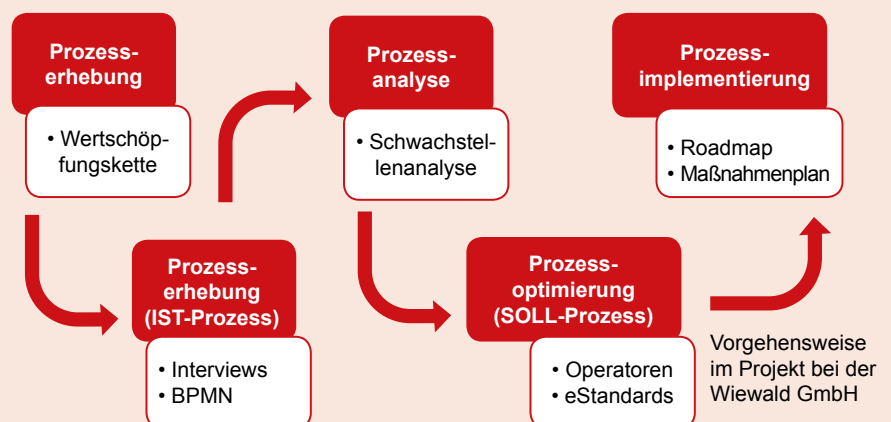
Prozesserhebung

• Wertschöpfungskette

Prozesserhebung (IST-Prozess)

• Interviews
• BPMN

Prozessanalyse

• Schwachstellenanalyse

Prozessoptimierung (SOLL-Prozess)

• Operatoren
• eStandards

Prozessimplementierung

• Roadmap
• Maßnahmenplan

Vorgehensweise im Projekt bei der Wiewald GmbH